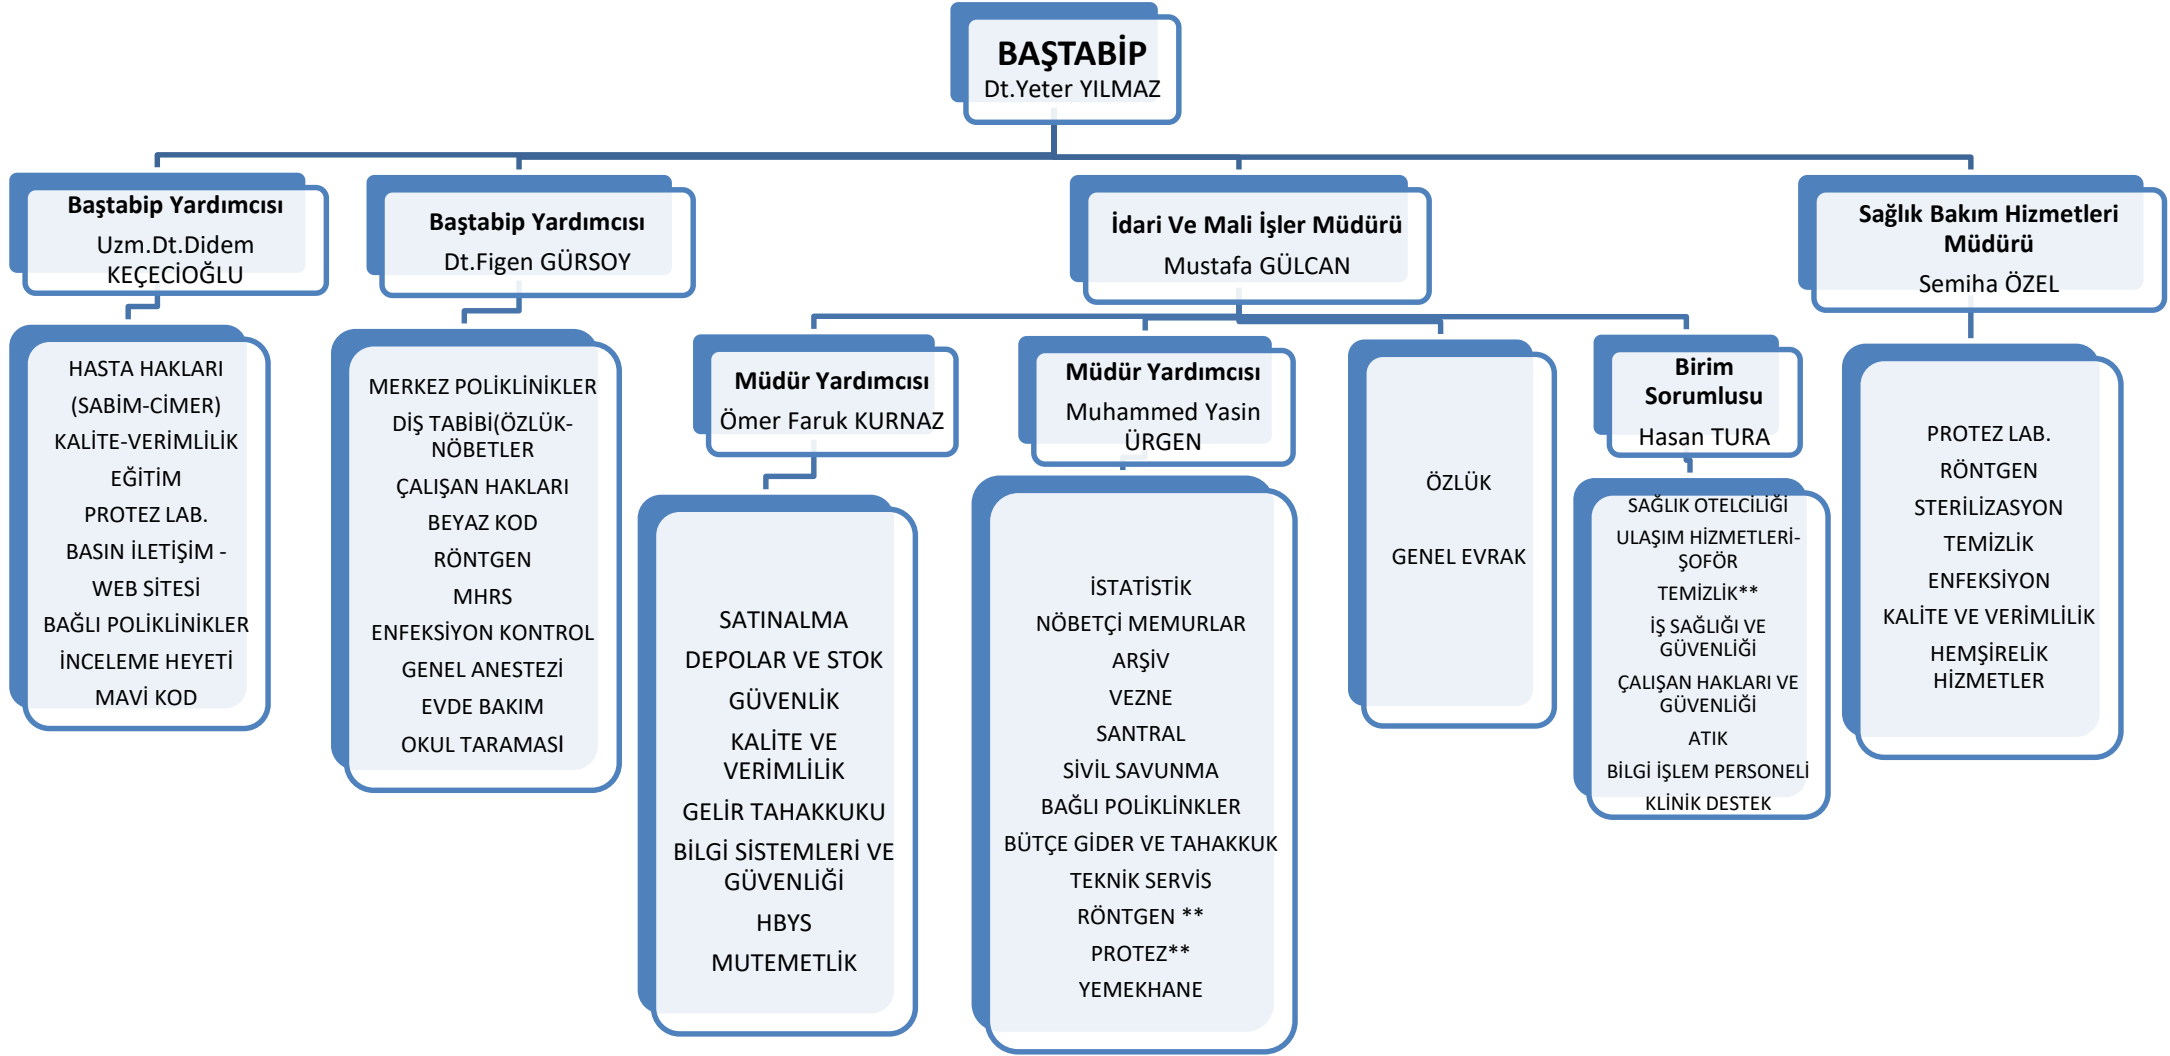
BAŞTABİP
Dt.Yeter YILMAZ

Baştabip Yardımcısı
Uzm.Dt.Didem KEÇECİOĞLU

HASTA HAKLARI (SABİM-CİMER)
KALİTE-VERİMLİLİK
EĞİTİM
PROTEZ LAB.
BASIN İLETİŞİM - WEB SİTESİ
BAĞLI POLİKLİNİKLER
İNCELEME HEYETİ
MAVİ KOD

Baştabip Yardımcısı
Dt.Figen GÜRSOY

MERKEZ POLİKLİNİKLER
DİŞ TABİBİ(ÖZLÜK-NÖBETLER
ÇALIŞAN HAKLARI
BEYAZ KOD
RÖNTGEN
MHRS
ENFEKSİYON KONTROL
GENEL ANESTEZİ
EVDE BAKIM
OKUL TARAMASI

İdari Ve Mali İşler Müdürü
Mustafa GÜLCAN

Müdür Yardımcısı
Ömer Faruk KURNAZ

SATINALMA
DEPOLAR VE STOK
GÜVENLİK
KALİTE VE VERİMLİLİK
GELİR TAHAKKUKU
BİLGİ SİSTEMLERİ VE GÜVENLİĞİ
HBYS
MUTEMETLİK

Müdür Yardımcısı
Muhammed Yasin ÜRGEN

İSTATİSTİK
NÖBETÇİ MEMURLAR
ARŞİV
VEZNE
SANTRAL
SİVİL SAVUNMA
BAĞLI POLİKLİNKLER
BÜTÇE GİDER VE TAHAKKUK
TEKNİK SERVİS
RÖNTGEN **
PROTEZ**
YEMEKHANE

ÖZLÜK
GENEL EVRAK

Birim Sorumlusu
Hasan TURA

SAĞLIK OTELCİLİĞİ
ULAŞIM HİZMETLERİ-ŞOFÖR
TEMİZLİK**
İŞ SAĞLIĞI VE GÜVENLİĞİ
ÇALIŞAN HAKLARI VE GÜVENLİĞİ
ATIK
BİLGİ İŞLEM PERSONELİ
KLİNİK DESTEK

Sağlık Bakım Hizmetleri Müdürü
Semiha ÖZEL

PROTEZ LAB.
RÖNTGEN
STERİLİZASYON
TEMİZLİK
ENFEKSİYON
KALİTE VE VERİMLİLİK
HEMŞİRELİK HİZMETLER